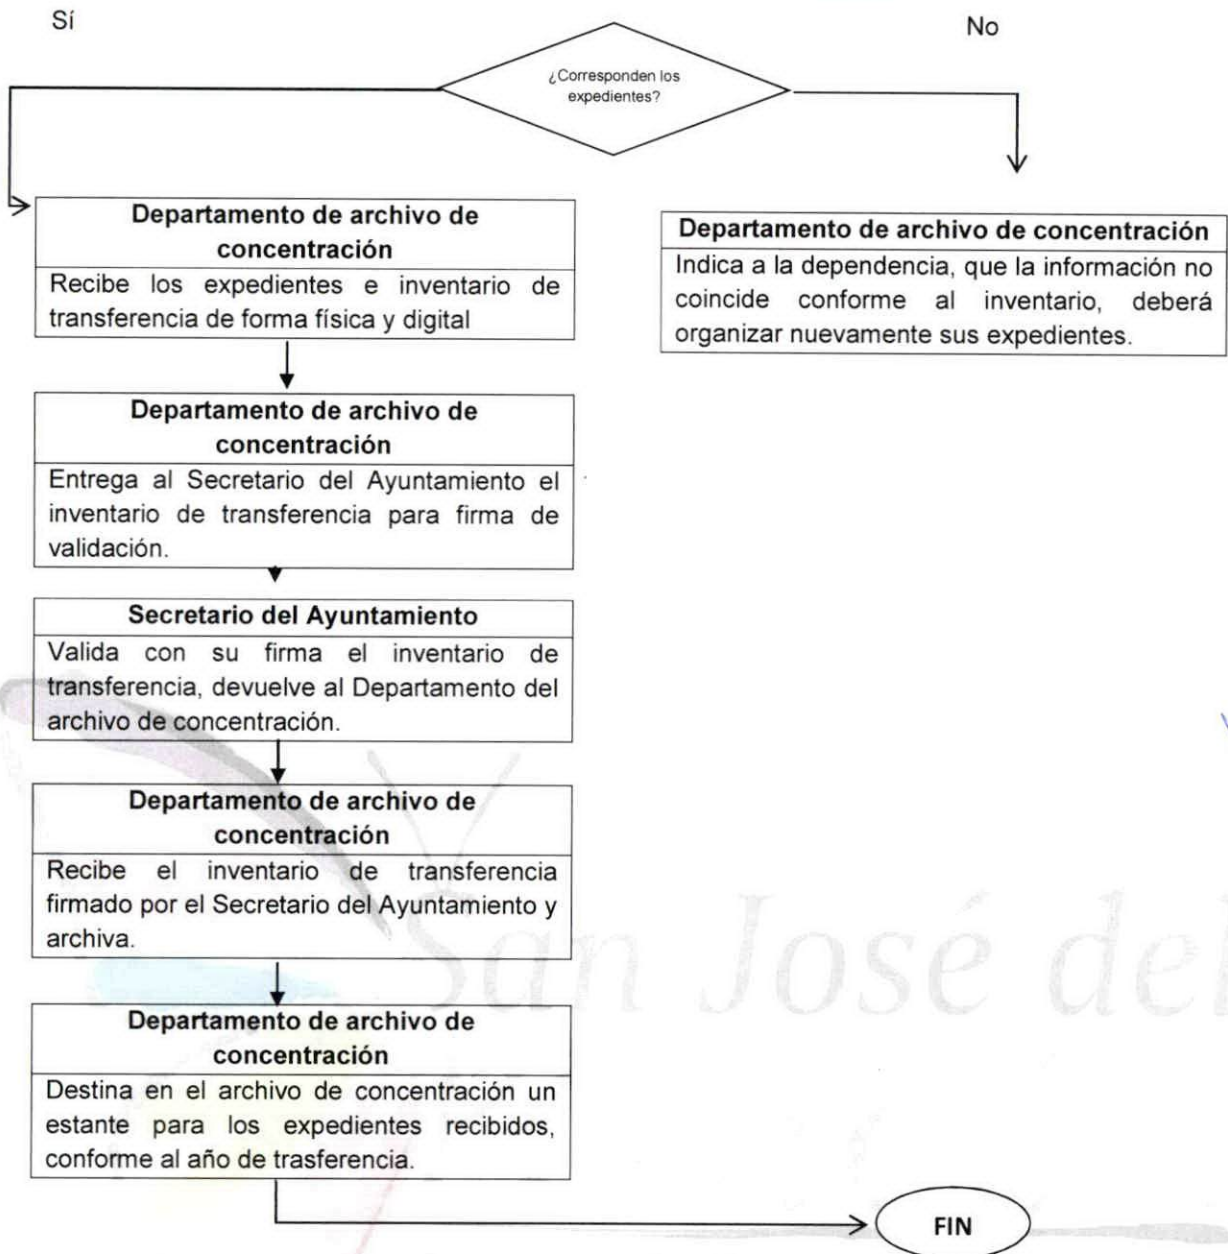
Sí

No

¿Corresponden los expedientes?

Departamento de archivo de concentración
Recibe los expedientes e inventario de transferencia de forma física y digital

Departamento de archivo de concentración
Indica a la dependencia, que la información no coincide conforme al inventario, deberá organizar nuevamente sus expedientes.

Departamento de archivo de concentración
Entrega al Secretario del Ayuntamiento el inventario de transferencia para firma de validación.

Secretario del Ayuntamiento
Valida con su firma el inventario de transferencia, devuelve al Departamento del archivo de concentración.

Departamento de archivo de concentración
Recibe el inventario de transferencia firmado por el Secretario del Ayuntamiento y archiva.

Departamento de archivo de concentración
Destina en el archivo de concentración un estante para los expedientes recibidos, conforme al año de trasferencia.

FIN

San José del